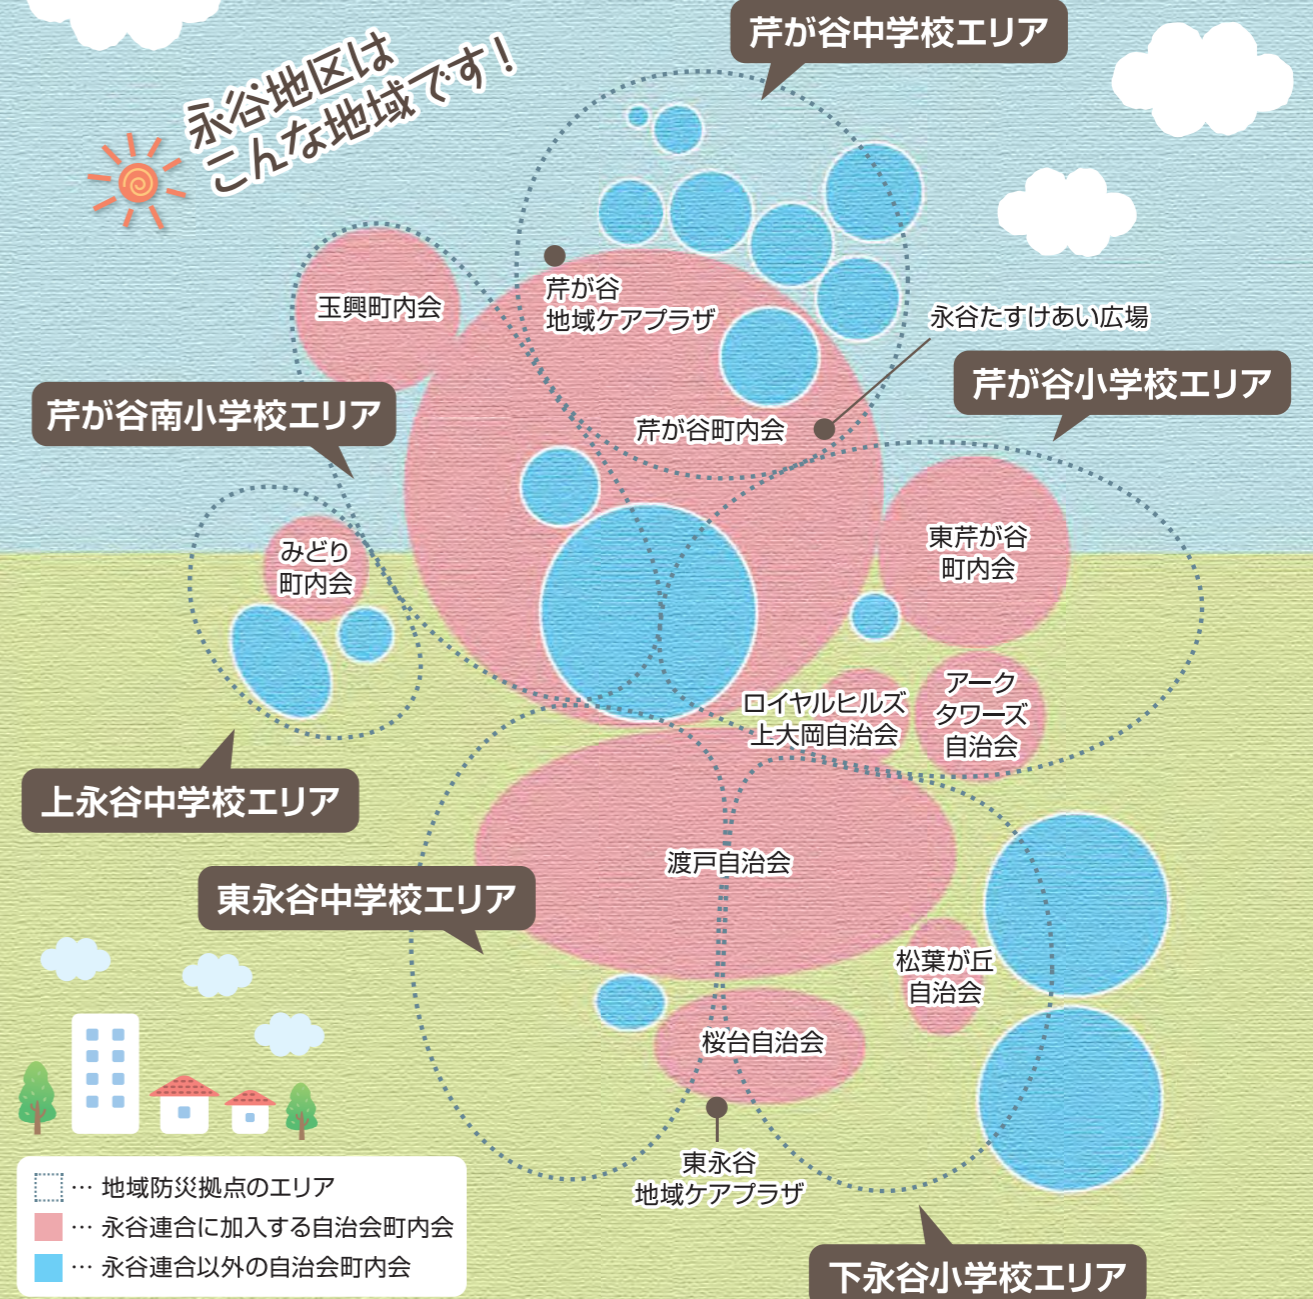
永谷地区は
こんな地域です！

芹が谷中学校エリア

玉興町内会

芹が谷
地域ケアプラザ

永谷たすけあい広場

芹が谷小学校エリア

芹が谷南小学校エリア

芹が谷町内会

東芹が谷
町内会

みどり
町内会

ロイヤルヒルズ
上大岡自治会

アーク
タワーズ
自治会

上永谷中学校エリア

渡戸自治会

東永谷中学校エリア

松葉が丘
自治会

桜台自治会

東永谷
地域ケアプラザ

… 地域防災拠点のエリア
… 永谷連合に加入する自治会町内会
… 永谷連合以外の自治会町内会

下永谷小学校エリア